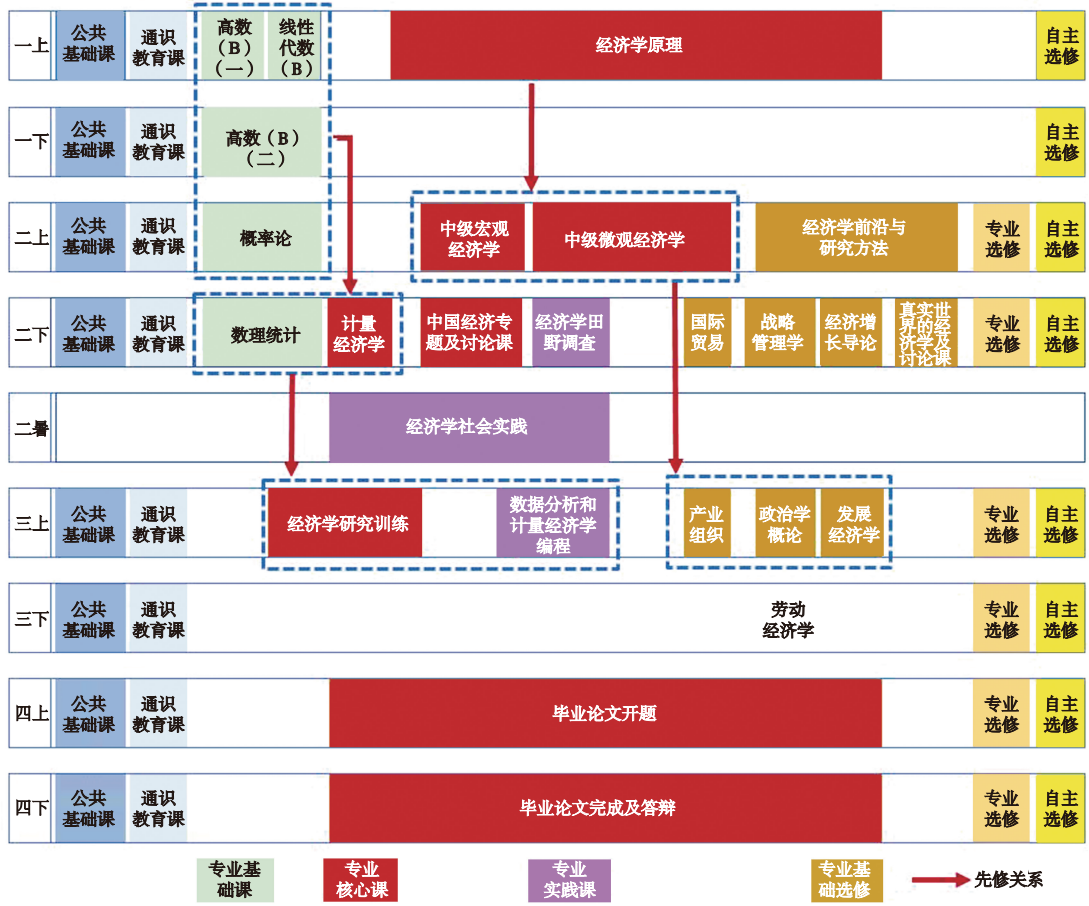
一上 公共基础课 通识教育课 高数（B）（一） 线性代数（B） 经济学原理 自主选修

一下 公共基础课 通识教育课 高数（B）（二） 自主选修

二上 公共基础课 通识教育课 概率论 中级宏观经济学 中级微观经济学 经济学前沿与研究方法 专业选修 自主选修

二下 公共基础课 通识教育课 数理统计 计量经济学 中国经济专题及讨论课 经济学田野调查 国际贸易 战略管理学 经济增长导论 真实世界的经济学及讨论课 专业选修 自主选修

二暑 经济学社会实践

三上 公共基础课 通识教育课 经济学研究训练 数据分析和计量经济学编程 产业组织 政治学概论 发展经济学 专业选修 自主选修

三下 公共基础课 通识教育课 劳动经济学 专业选修 自主选修

四上 公共基础课 通识教育课 毕业论文开题 专业选修 自主选修

四下 公共基础课 通识教育课 毕业论文完成及答辩 专业选修 自主选修

专业基础课 专业核心课 专业实践课 专业基础选修 先修关系